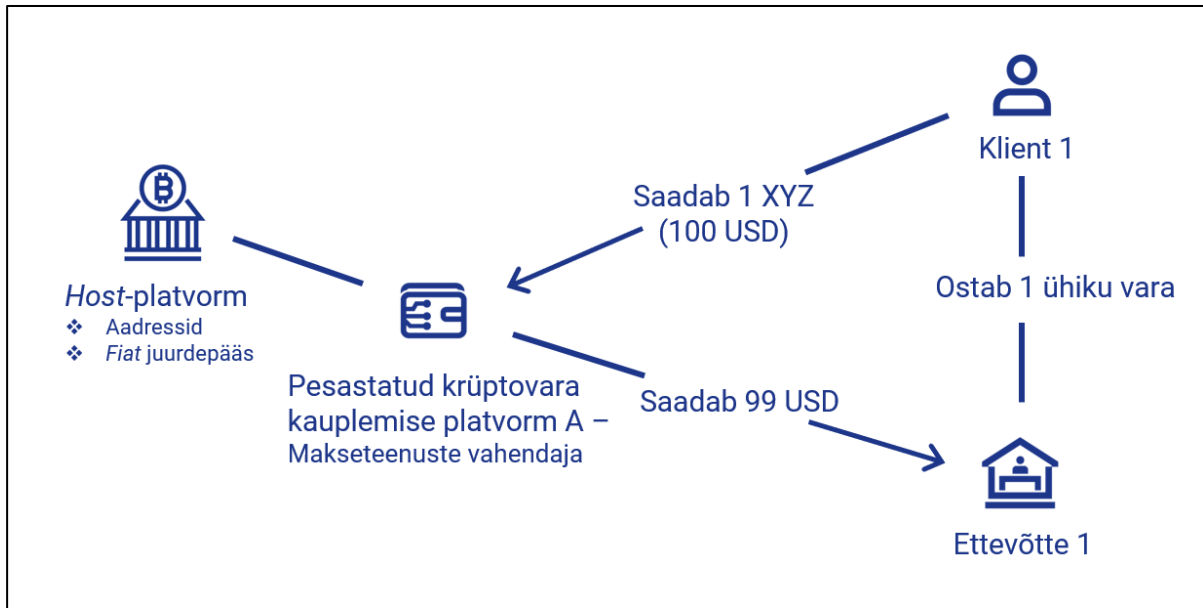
Klient 1

Saadab 1 XYZ (100 USD)

Ostab 1 ühiku vara

*Host*-platvorm
❖ Aadressid
❖ *Fiat* juurdepääs

Pesastatud krüptovara kauplemise platvorm A – Makseteenuste vahendaja

Saadab 99 USD

Ettevõtte 1